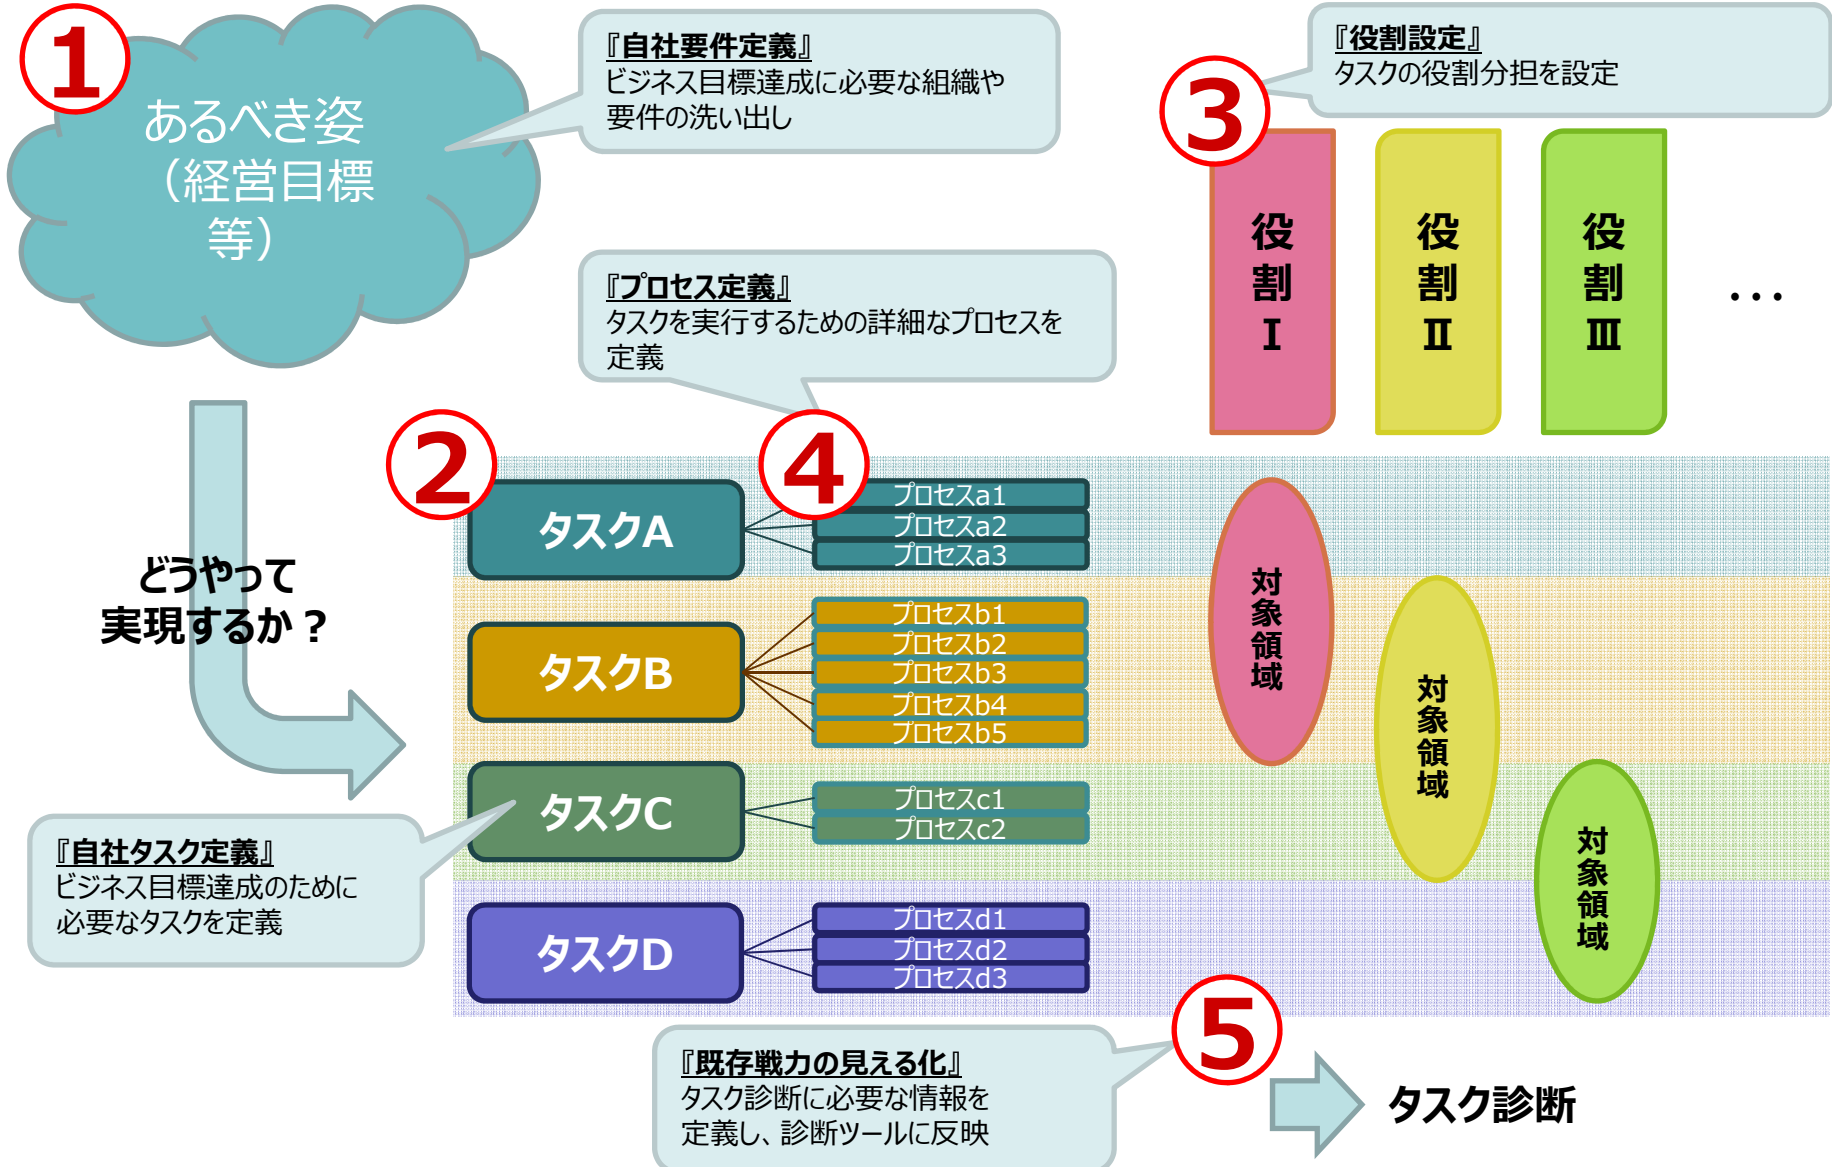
①
あるべき姿（経営目標等）

『自社要件定義』
ビジネス目標達成に必要な組織や要件の洗い出し

『役割設定』
タスクの役割分担を設定

③
役割Ⅰ
役割Ⅱ
役割Ⅲ
・・・

『プロセス定義』
タスクを実行するための詳細なプロセスを定義

②
④
タスクA
プロセスa1
プロセスa2
プロセスa3

どうやって実現するか？

タスクB
プロセスb1
プロセスb2
プロセスb3
プロセスb4
プロセスb5

タスクC
プロセスc1
プロセスc2

タスクD
プロセスd1
プロセスd2
プロセスd3

対象領域
対象領域
対象領域

『自社タスク定義』
ビジネス目標達成のために必要なタスクを定義

⑤
『既存戦力の見える化』
タスク診断に必要な情報を定義し、診断ツールに反映

タスク診断